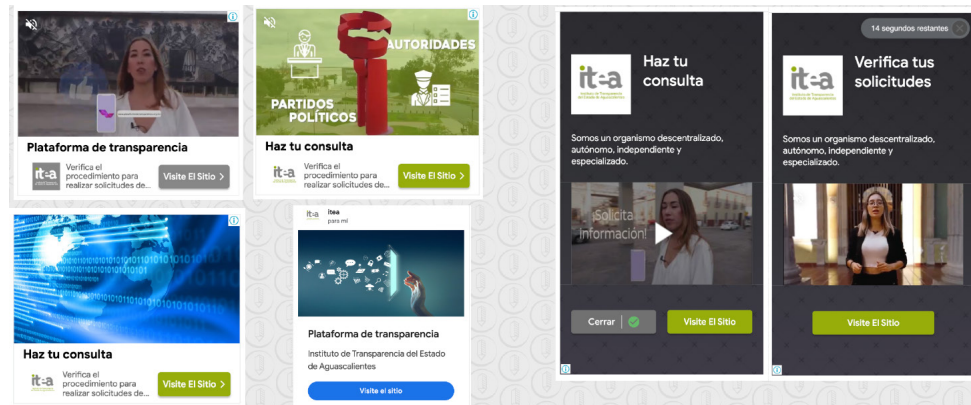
Plataforma de transparencia

it-a

Verifica el procedimiento para realizar solicitudes de...

Visite El Sitio >

AUTORIDADES

PARTIDOS POLÍTICOS

Haz tu consulta

it-a

Verifica el procedimiento para realizar solicitudes de...

Visite El Sitio >

Haz tu consulta

it-a

Verifica el procedimiento para realizar solicitudes de...

Visite El Sitio >

itea

para mí

Plataforma de transparencia

Instituto de Transparencia del Estado de Aguascalientes

Visite el sitio

it-a

Instituto de Transparencia del Estado de Aguascalientes

Haz tu consulta

Somos un organismo descentralizado, autónomo, independiente y especializado.

¡Solicita información!

Cerrar

Visite El Sitio

14 segundos restantes

it-a

Instituto de Transparencia del Estado de Aguascalientes

Verifica tus solicitudes

Somos un organismo descentralizado, autónomo, independiente y especializado.

Visite El Sitio